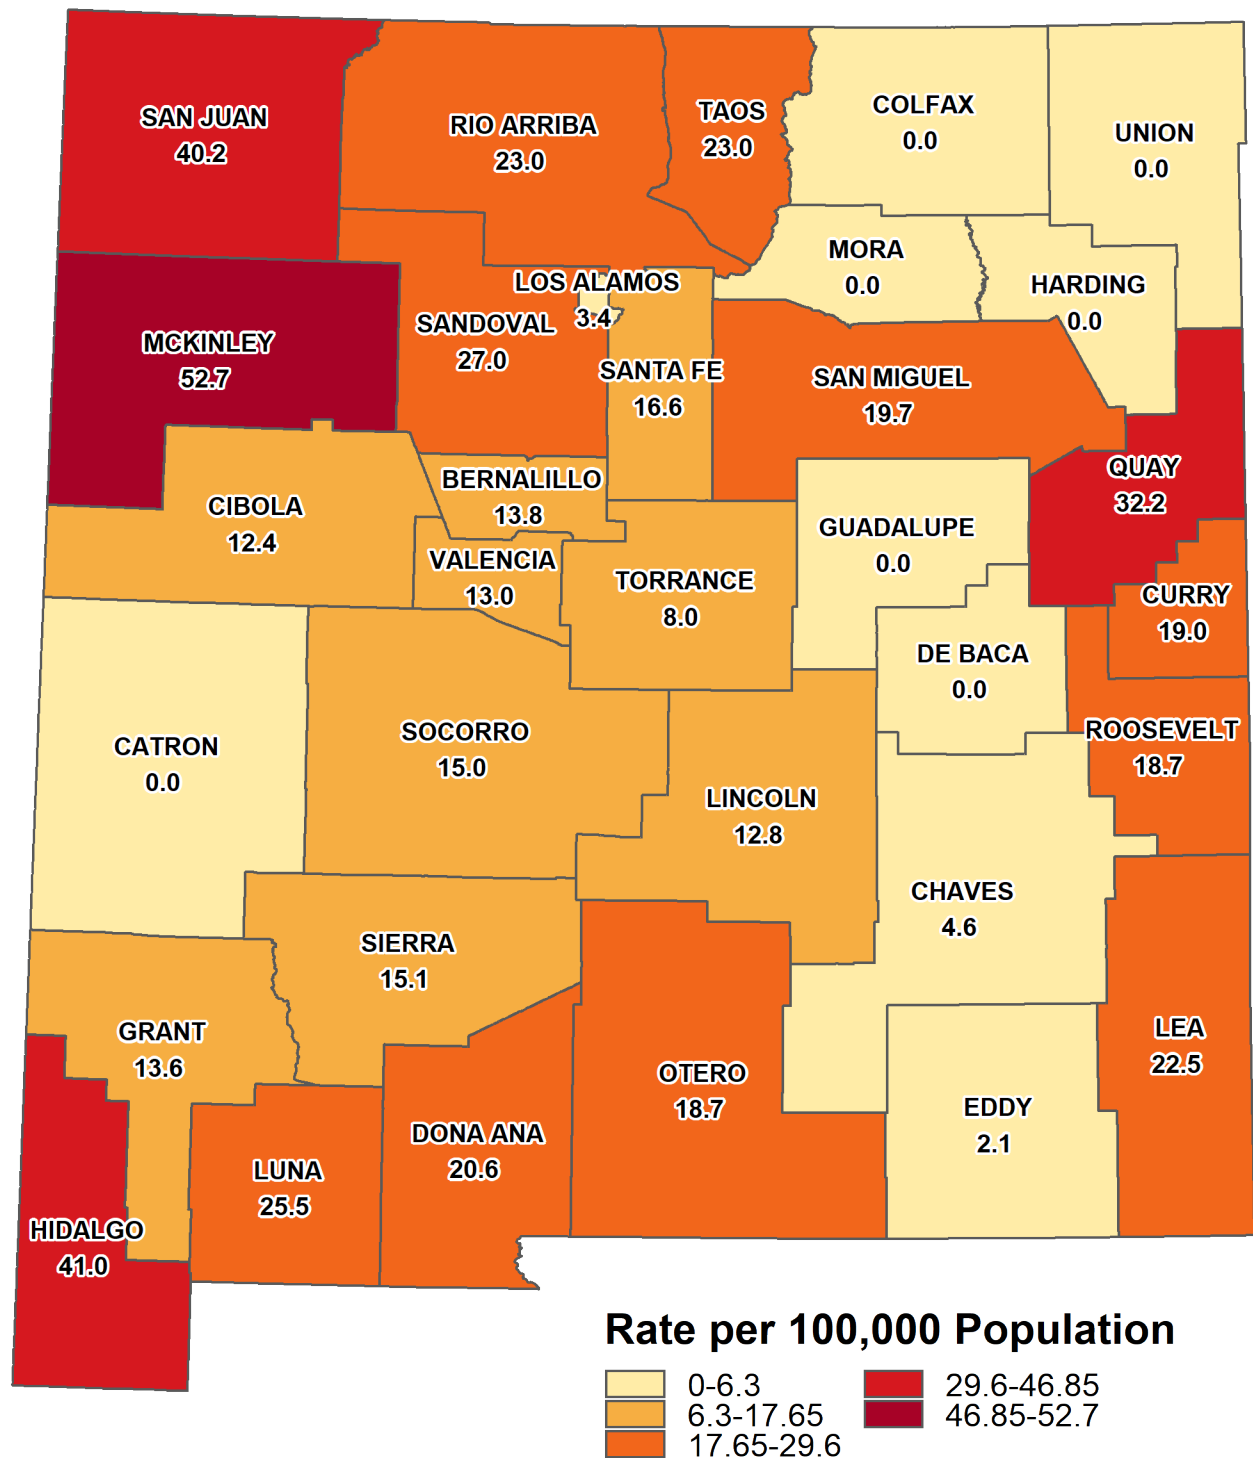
SAN JUAN
40.2

RIO ARRIBA
23.0

TAOS
23.0

COLFAX
0.0

UNION
0.0

MORA
0.0

HARDING
0.0

LOS ALAMOS
3.4

SANDOVAL
27.0

MCKINLEY
52.7

SANTA FE
16.6

SAN MIGUEL
19.7

QUAY
32.2

CIBOLA
12.4

BERNALILLO
13.8

VALENCIA
13.0

TORRANCE
8.0

GUADALUPE
0.0

CURRY
19.0

DE BACA
0.0

CATRON
0.0

SOCORRO
15.0

ROOSEVELT
18.7

LINCOLN
12.8

CHAVES
4.6

SIERRA
15.1

GRANT
13.6

LEA
22.5

OTERO
18.7

DONA ANA
20.6

EDDY
2.1

LUNA
25.5

HIDALGO
41.0

Rate per 100,000 Population
0-6.3
6.3-17.65
17.65-29.6
29.6-46.85
46.85-52.7